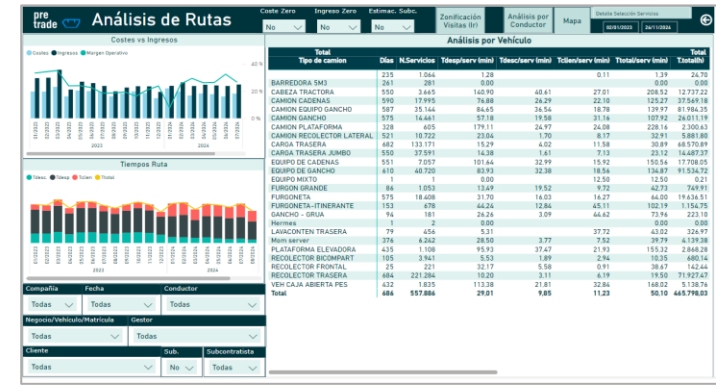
pre trade

Análisis de Rutas

Coste Zero
No

Ingreso Zero
No

Estimac. Subc.
No

Zonificación Visitas (Ir)

Análisis por Conductor

Mapa

Detalle Selección Servicios
02/01/2023 24/11/2024

Costes vs Ingresos

Costes Ingresos Margen Operativo

40 %
20 %
0 %

2023
2024

Tiempos Ruta

Tdesc Tdesp Tclien Ttotal

2023
2024

Compañía
Todas

Fecha
Todas

Conductor
Todas

Negocio/Vehículo/Matrícula
Todas

Gestor
Todas

Cliente
Todas

Sub.
No

Subcontratista
Todas

Análisis por Vehículo

| Total Tipo de camion | Días | N.Servicios | Tdesp/serv (min) | Tdesc/serv (min) | Tclien/serv (min) | Ttotal/serv (min) | Total T.total(h) |
|---|---|---|---|---|---|---|---|
| | 235 | 1.064 | 1.28 | | 0.11 | 1.39 | 24.70 |
| BARREDORA SM3 | 261 | 281 | 0.00 | | | 0.00 | 0.00 |
| CABEZA TRACTORA | 550 | 3.665 | 140.90 | 40.61 | 27.01 | 208.52 | 12.737.22 |
| CAMION CADENAS | 590 | 17.995 | 76.88 | 26.29 | 22.10 | 125.27 | 37.569.18 |
| CAMION EQUIPO GANCHO | 587 | 35.144 | 84.65 | 36.54 | 18.78 | 139.97 | 81.984.35 |
| CAMION GANCHO | 575 | 14.661 | 57.18 | 19.58 | 31.16 | 107.92 | 26.011.19 |
| CAMION PLATAFORMA | 328 | 605 | 179.11 | 24.97 | 24.08 | 228.16 | 2.300.63 |
| CAMION RECOLECTOR LATERAL | 521 | 10.722 | 23.04 | 1.70 | 8.17 | 32.91 | 5.881.80 |
| CARGA TRASERA | 682 | 133.171 | 15.29 | 4.02 | 11.58 | 30.89 | 68.570.89 |
| CARGA TRASERA JUMBO | 550 | 37.591 | 14.38 | 1.61 | 7.13 | 23.12 | 14.487.37 |
| EQUIPO DE CADENAS | 551 | 7.057 | 101.64 | 32.99 | 15.92 | 150.54 | 17.708.05 |
| EQUIPO DE GANCHO | 610 | 40.720 | 83.93 | 32.38 | 18.56 | 134.87 | 91.534.72 |
| EQUIPO MIXTO | 1 | 1 | 0.00 | | 12.50 | 12.50 | 0.21 |
| FURGON GRANDE | 86 | 1.053 | 13.49 | 19.52 | 9.72 | 42.73 | 749.91 |
| FURGONETA | 575 | 18.408 | 31.70 | 16.03 | 16.27 | 64.00 | 19.636.51 |
| FURGONETA-ITINERANTE | 153 | 678 | 44.24 | 12.84 | 45.11 | 102.19 | 1.154.75 |
| GANCHO - GRUA | 94 | 181 | 26.26 | 3.09 | 44.62 | 73.96 | 223.10 |
| Hermes | 1 | 2 | 0.00 | | | 0.00 | 0.00 |
| LAVACONTEN TRASERA | 79 | 456 | 5.31 | | 37.72 | 43.02 | 326.97 |
| Mom server | 376 | 6.262 | 28.50 | 3.77 | 7.52 | 39.79 | 4.139.38 |
| PLATAFORMA ELEVADORA | 435 | 1.108 | 95.93 | 37.47 | 21.93 | 155.32 | 2.868.28 |
| RECOLECTOR BICOMPART | 105 | 3.941 | 5.53 | 1.89 | 2.94 | 10.35 | 680.14 |
| RECOLECTOR FRONTAL | 25 | 221 | 32.17 | 5.58 | 0.91 | 38.67 | 142.44 |
| RECOLECTOR TRASERA | 684 | 221.284 | 10.20 | 3.11 | 6.19 | 19.50 | 71.927.67 |
| VEH CAJA ABIERTA PES | 432 | 1.835 | 113.38 | 21.81 | 32.84 | 168.02 | 5.138.76 |
| Total | 686 | 557.886 | 29.01 | 9.85 | 11.23 | 50.10 | 465.798.03 |